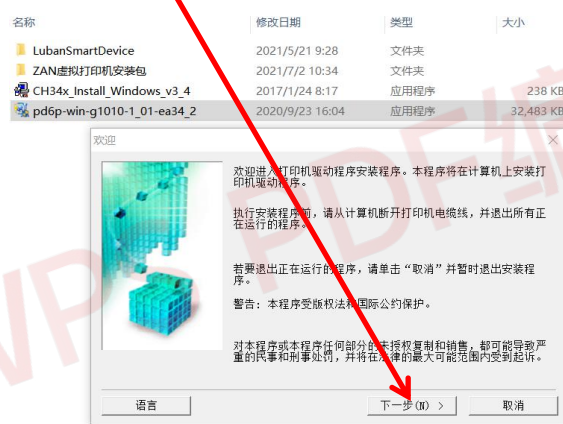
| 名称 | 修改日期 | 类型 | 大小 |
|---|---|---|---|
| LubanSmartDevice | 2021/5/21 9:28 | 文件夹 | |
| ZAN虚拟打印机安装包 | 2021/7/2 10:34 | 文件夹 | |
| CH34x_Install_Windows_v3_4 | 2017/1/24 8:17 | 应用程序 | 238 KB |
| pd6p-win-g1010-1_01-ea34_2 | 2020/9/23 16:04 | 应用程序 | 32,483 KB |

欢迎

欢迎进入打印机驱动程序安装程序。本程序将在计算机上安装打印机驱动程序。

执行安装程序时，请从计算机断开打印机电缆线，并退出所有正在运行的程序。

若要退出正在运行的程序，请单击"取消"并暂时退出安装程序。

警告：本程序受版权法和国际公约保护。

对本程序或本程序任何部分的未授权复制和销售，都可能导致严重的民事和刑事处罚，并将在法律的最大可能范围内受到起诉。

语言

下一步(N) >

取消